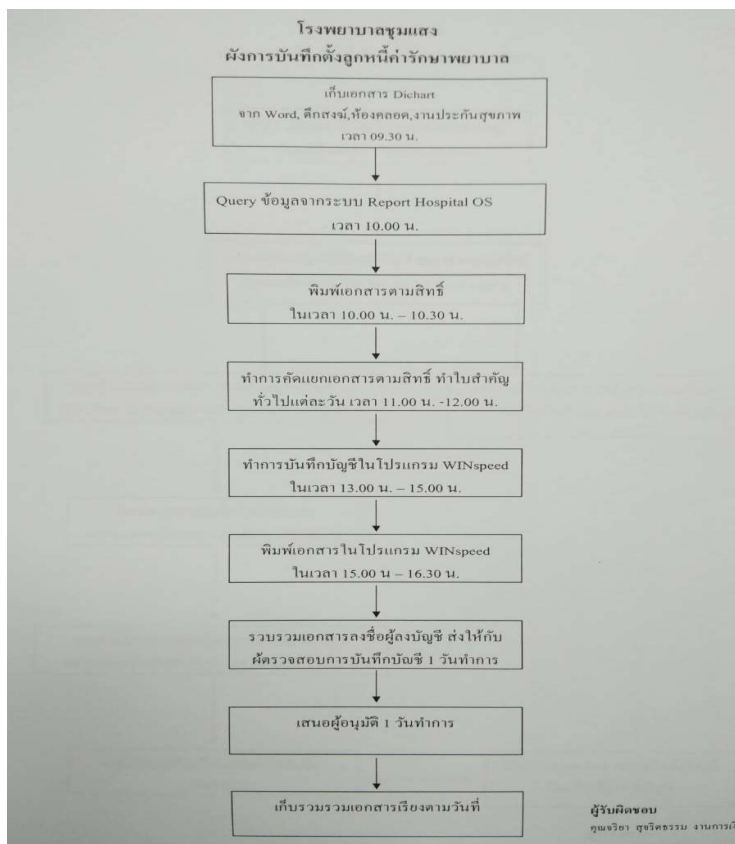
โรงพยาบาลชุมแสง
ผังการบันทึกตั้งลูกหนี้ค่ารักษาพยาบาล

เก็บเอกสาร Dichart
จาก Word, ตึกสงฆ์,ห้องคลอด,งานประกันสุขภาพ
เวลา 09.30 น.

Query ข้อมูลจากระบบ Report Hospital OS
เวลา 10.00 น.

พิมพ์เอกสารตามสิทธิ์
ในเวลา 10.00 น. – 10.30 น.

ทำการคัดแยกเอกสารตามสิทธิ์ ทำใบสำคัญทั่วไปแต่ละวัน เวลา 11.00 น. -12.00 น.

ทำการบันทึกบัญชีในโปรแกรม WINspeed
ในเวลา 13.00 น. – 15.00 น.

พิมพ์เอกสารในโปรแกรม WINspeed
ในเวลา 15.00 น – 16.30 น.

รวบรวมเอกสารลงชื่อผู้ลงบัญชี ส่งให้กับผู้ตรวจสอบการบันทึกบัญชี 1 วันทำการ

เสนอผู้อนุมัติ 1 วันทำการ

เก็บรวมรวมเอกสารเรียงตามวันที่

ผู้รับผิดชอบ
คุณจริยา สุจริตธรรม งานการ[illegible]